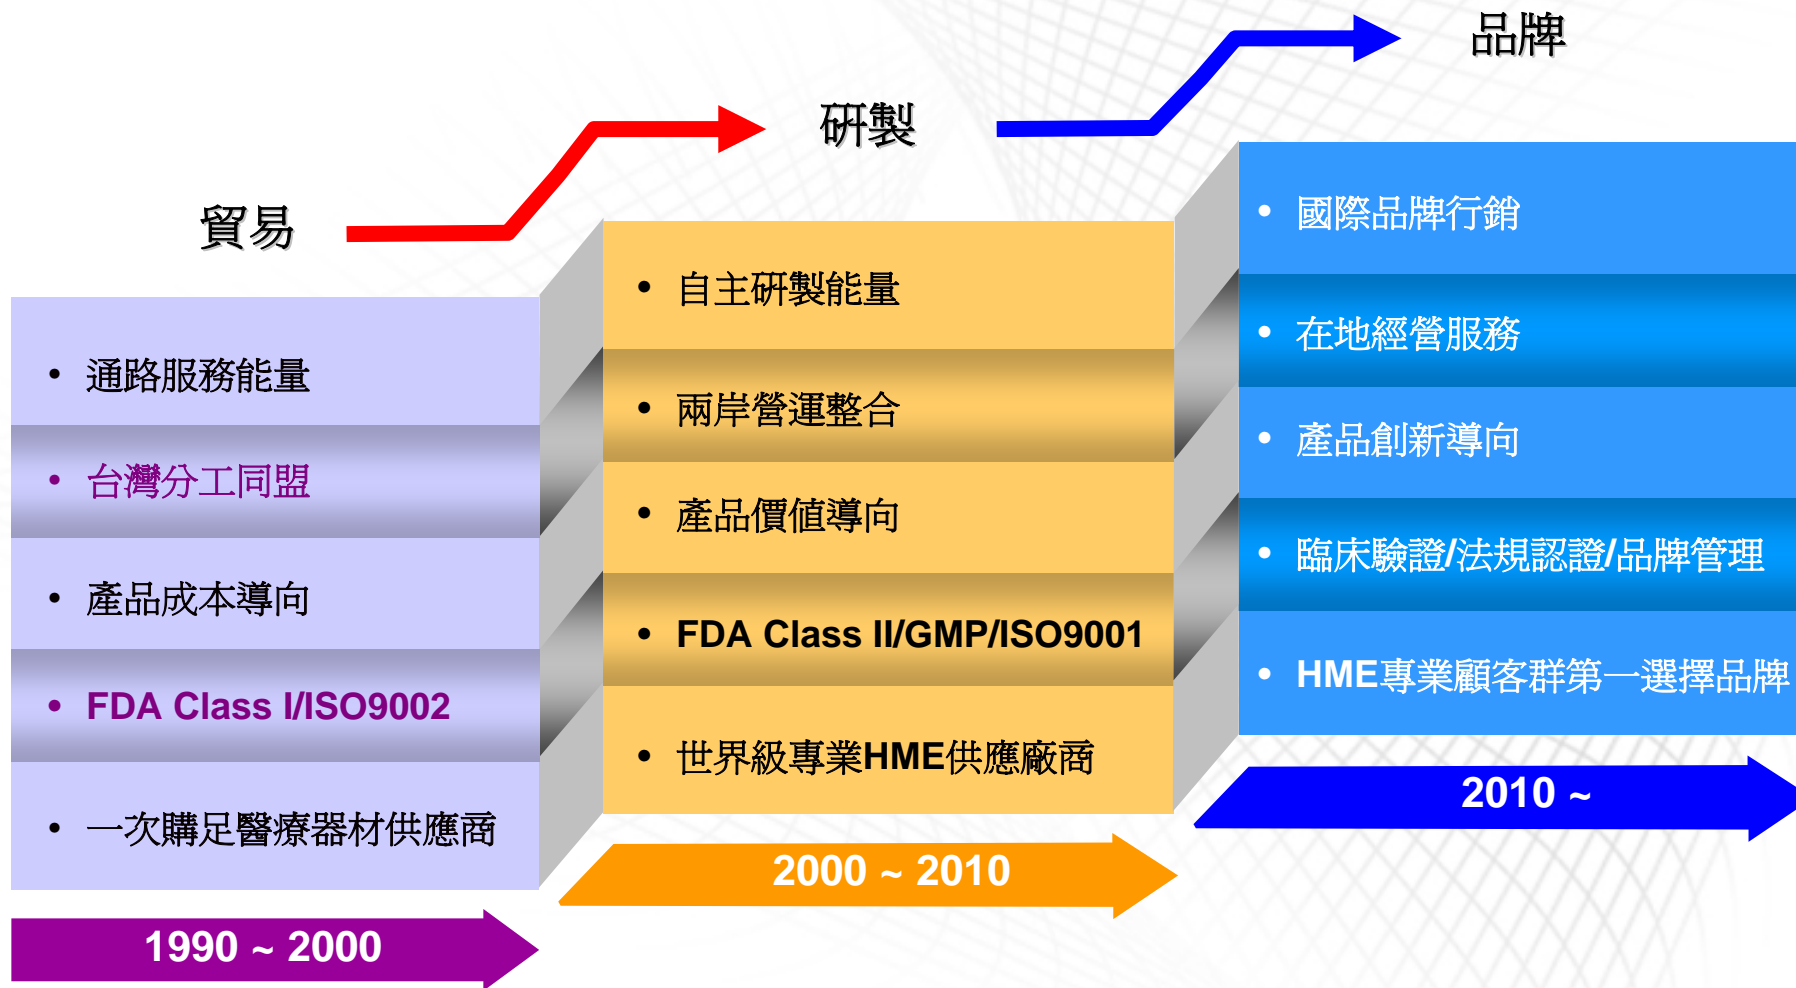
品牌

研製

貿易

• 通路服務能量
• 台灣分工同盟
• 產品成本導向
• FDA Class I/ISO9002
• 一次購足醫療器材供應商

1990 ~ 2000

• 自主研製能量
• 兩岸營運整合
• 產品價值導向
• FDA Class II/GMP/ISO9001
• 世界級專業HME供應廠商

2000 ~ 2010

• 國際品牌行銷
• 在地經營服務
• 產品創新導向
• 臨床驗證/法規認證/品牌管理
• HME專業顧客群第一選擇品牌

2010 ~